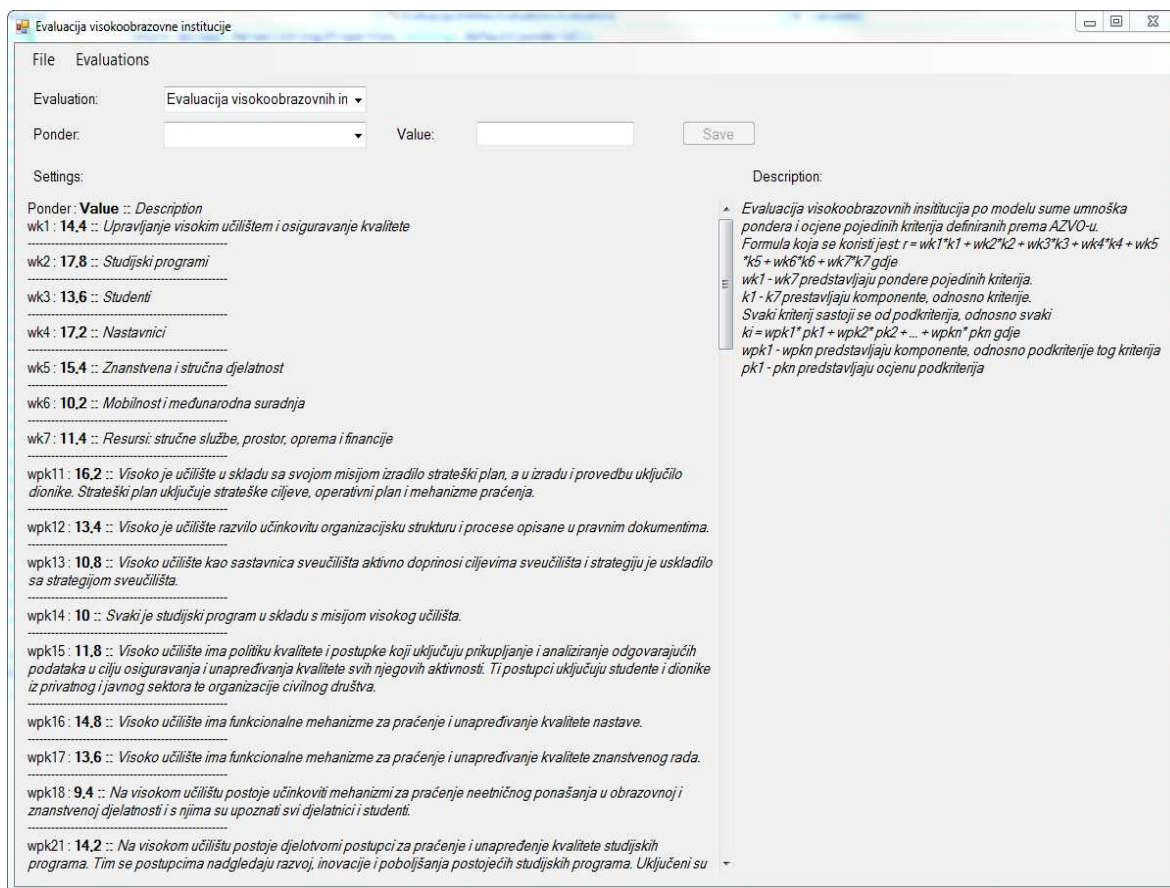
Evaluacija visokoobrazovne institucije

File Evaluations

Evaluation: Evaluacija visokoobrazovnih in

Ponder: Value: Save

Settings:

Ponder: **Value** :: *Description*
wk1 : **14,4** :: *Upravljanje visokim učilištem i osiguravanje kvalitete*

wk2 : **17,8** :: *Studijski programi*

wk3 : **13,6** :: *Studenti*

wk4 : **17,2** :: *Nastavnici*

wk5 : **15,4** :: *Znanstvena i stručna djelatnost*

wk6 : **10,2** :: *Mobilnost i međunarodna suradnja*

wk7 : **11,4** :: *Resursi: stručne službe, prostor, oprema i financije*

wpk11 : **16,2** :: *Visoko je učilište u skladu sa svojom misijom izradilo strateški plan, a u izradu i provedbu uključilo dionike. Strateški plan uključuje strateške ciljeve, operativni plan i mehanizme praćenja.*

wpk12 : **13,4** :: *Visoko je učilište razvilo učinkovitu organizacijsku strukturu i procese opisane u pravnim dokumentima.*

wpk13 : **10,8** :: *Visoko učilište kao sastavnica sveučilišta aktivno doprinosi ciljevima sveučilišta i strategiju je uskladilo sa strategijom sveučilišta.*

wpk14 : **10** :: *Svaki je studijski program u skladu s misijom visokog učilišta.*

wpk15 : **11,8** :: *Visoko učilište ima politiku kvalitete i postupke koji uključuju prikupljanje i analiziranje odgovarajućih podataka u cilju osiguravanja i unapređivanja kvalitete svih njegovih aktivnosti. Ti postupci uključuju studente i dionike iz privatnog i javnog sektora te organizacije civilnog društva.*

wpk16 : **14,8** :: *Visoko učilište ima funkcionalne mehanizme za praćenje i unapređivanje kvalitete nastave.*

wpk17 : **13,6** :: *Visoko učilište ima funkcionalne mehanizme za praćenje i unapređivanje kvalitete znanstvenog rada.*

wpk18 : **9,4** :: *Na visokom učilištu postoje učinkoviti mehanizmi za praćenje neetničnog ponašanja u obrazovnoj i znanstvenoj djelatnosti i s njima su upoznati svi djelatnici i studenti.*

wpk21 : **14,2** :: *Na visokom učilištu postoje djelotvorni postupci za praćenje i unapređenje kvalitete studijskih programa. Tim se postupcima nadgledaju razvoj, inovacije i poboljšanja postojećih studijskih programa. Uključeni su*

Description:

*Evaluacija visokoobrazovnih insititucija po modelu sume umnoška pondera i ocjene pojedinih kriterija definiranih prema AZVO-u.
Formula koja se koristi jest: r = wk1*k1 + wk2*k2 + wk3*k3 + wk4*k4 + wk5*k5 + wk6*k6 + wk7*k7 gdje
wk1 - wk7 predstavljaju pondere pojedinih kriterija.
k1 - k7 prestavljaju komponente, odnosno kriterije.
Svaki kriterij sastoji se od podkriterija, odnosno svaki
ki = wpk1* pk1 + wpk2* pk2 + ... + wpkn* pkn gdje
wpk1 - wpkn predstavljaju komponente, odnosno podkriterije tog kriterija
pk1 - pkn predstavljaju ocjenu podkriterija*